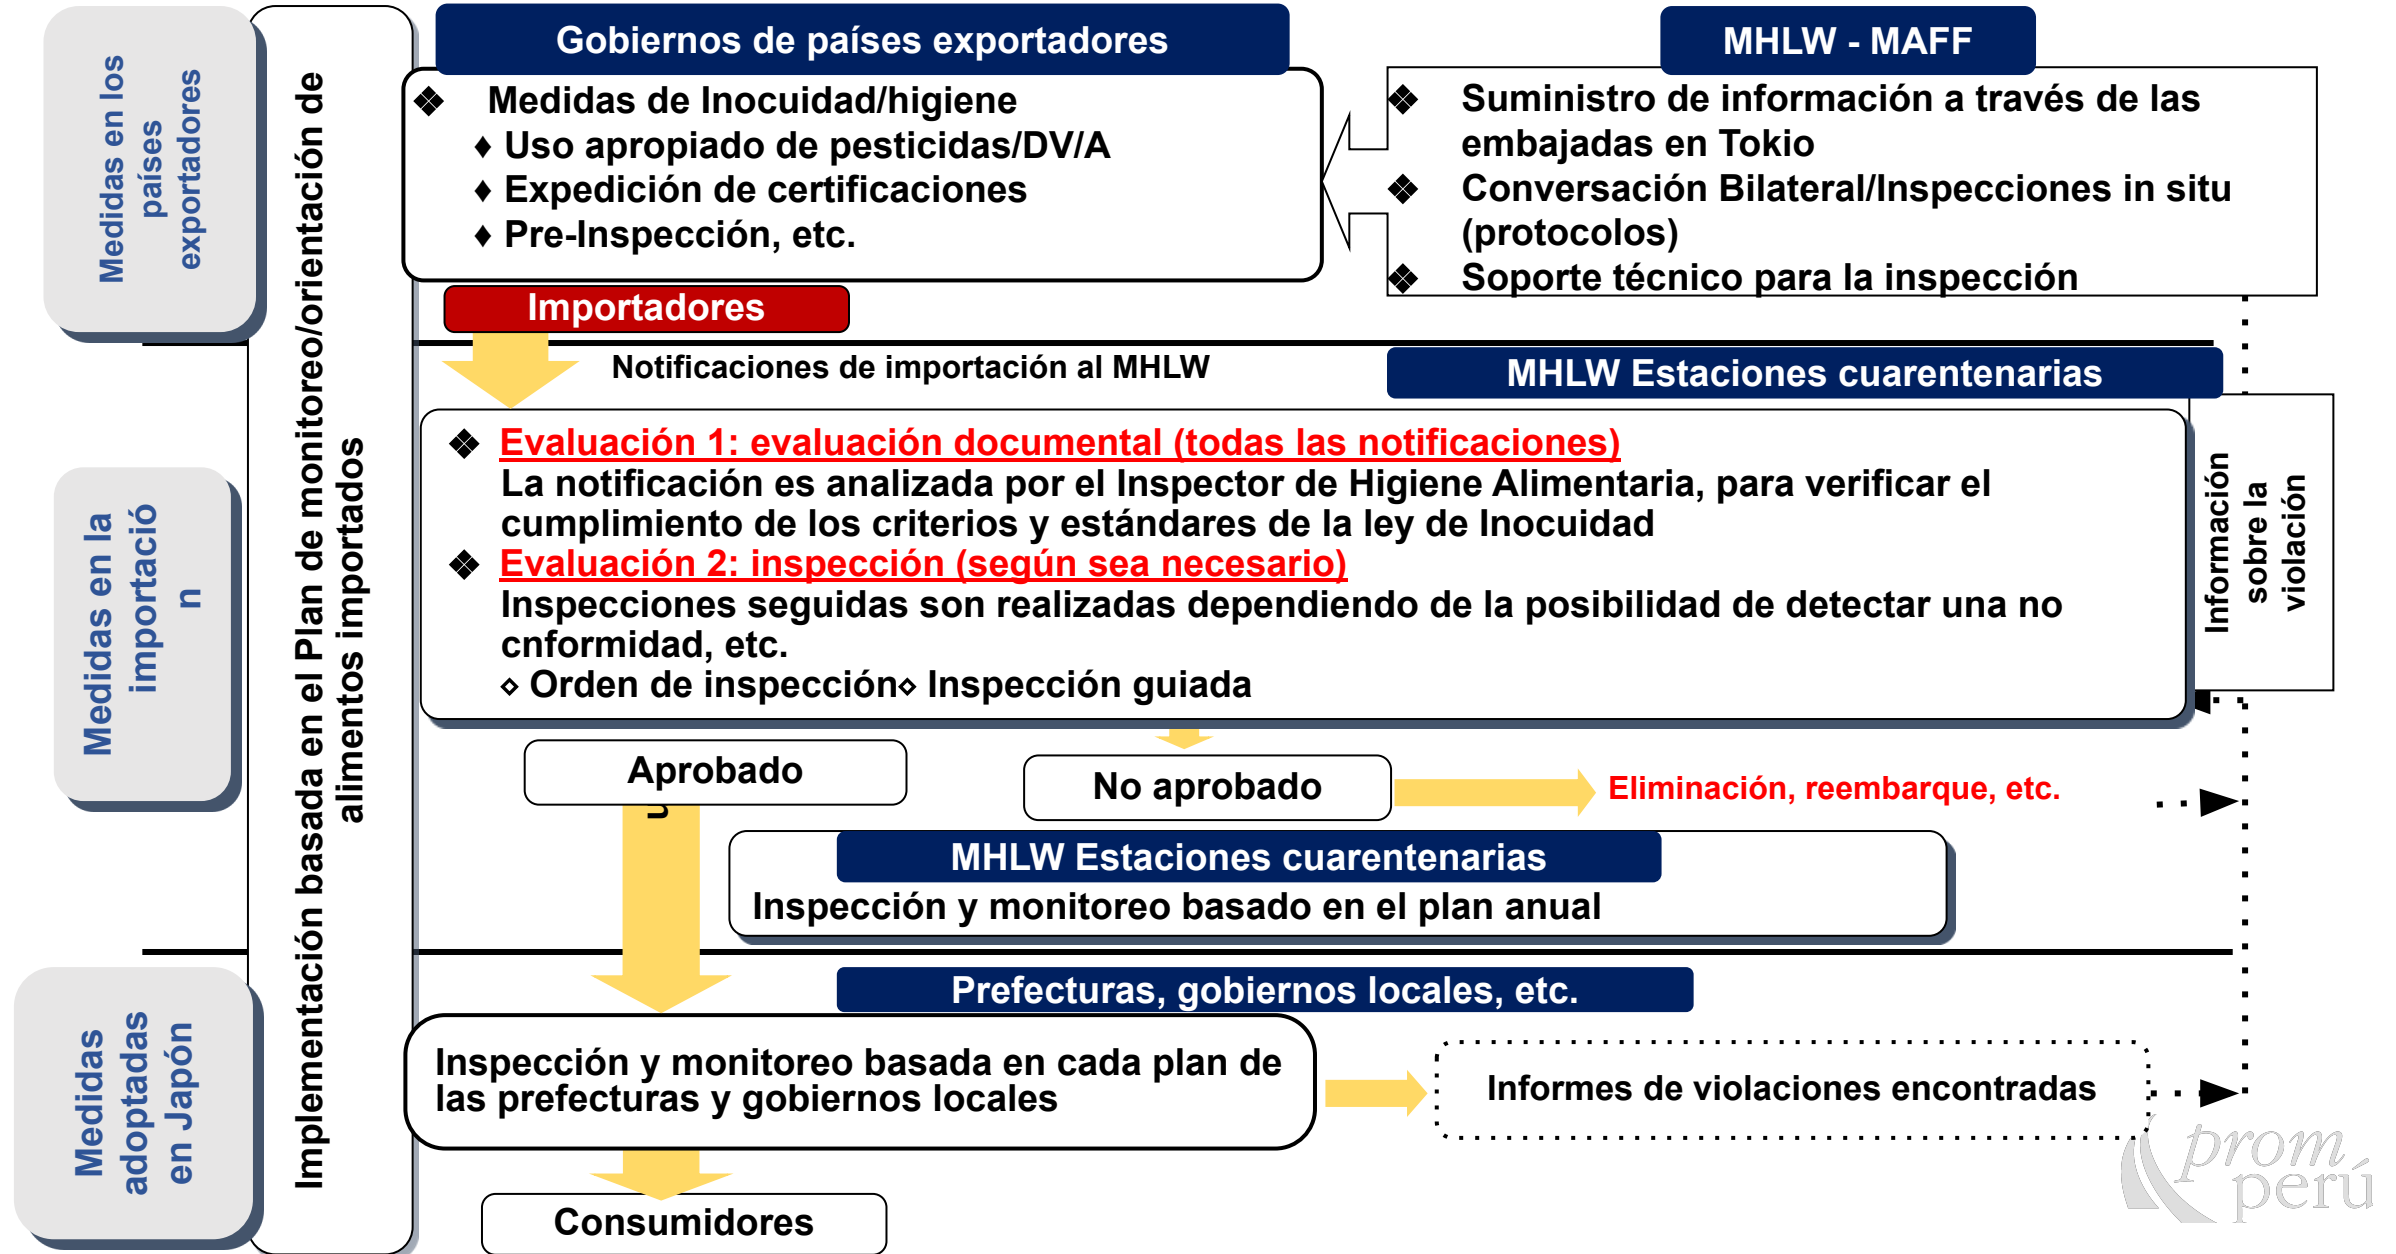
Medidas en los países exportadores

Implementación basada en el Plan de monitoreo/orientación de alimentos importados

Gobiernos de países exportadores

❖ Medidas de Inocuidad/higiene
♦ Uso apropiado de pesticidas/DV/A
♦ Expedición de certificaciones
♦ Pre-Inspección, etc.

MHLW - MAFF

❖ Suministro de información a través de las embajadas en Tokio
❖ Conversación Bilateral/Inspecciones in situ (protocolos)
❖ Soporte técnico para la inspección

Importadores

Notificaciones de importación al MHLW

MHLW Estaciones cuarentenarias

Medidas en la importació n

❖ Evaluación 1: evaluación documental (todas las notificaciones)
La notificación es analizada por el Inspector de Higiene Alimentaria, para verificar el cumplimiento de los criterios y estándares de la ley de Inocuidad
❖ Evaluación 2: inspección (según sea necesario)
Inspecciones seguidas son realizadas dependiendo de la posibilidad de detectar una no cnformidad, etc.
⋄ Orden de inspección⋄ Inspección guiada

Información sobre la violación

Aprobado

No aprobado

Eliminación, reembarque, etc.

MHLW Estaciones cuarentenarias
Inspección y monitoreo basado en el plan anual

Medidas adoptadas en Japón

Prefecturas, gobiernos locales, etc.

Inspección y monitoreo basada en cada plan de las prefecturas y gobiernos locales

Informes de violaciones encontradas

Consumidores

prom perú